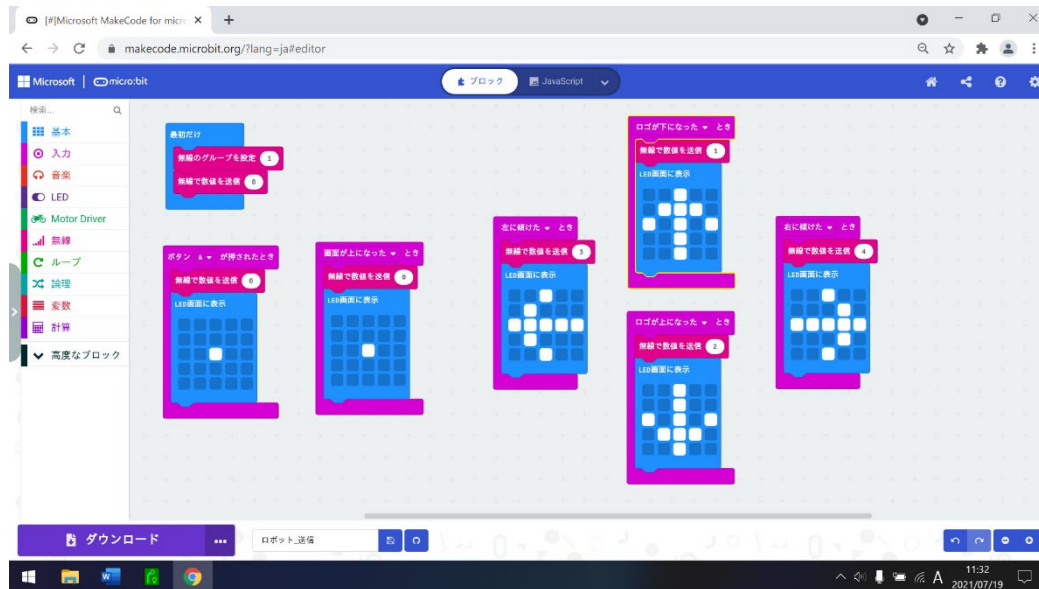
[#]Microsoft MakeCode for micro ×

makecode.microbit.org/?lang=ja#editor

Microsoft | micro:bit

ブロック

JavaScript

検索...

基本

入力

音楽

LED

Motor Driver

無線

ループ

論理

変数

計算

高度なブロック

最初だけ

無線のグループを設定 1

無線で数値を送信 0

ボタン A ▾ が押されたとき

無線で数値を送信 0

LED画面に表示

画面が上になった ▾ とき

無線で数値を送信 0

LED画面に表示

左に傾けた ▾ とき

無線で数値を送信 3

LED画面に表示

ロゴが下になった ▾ とき

無線で数値を送信 1

LED画面に表示

ロゴが上になった ▾ とき

無線で数値を送信 2

LED画面に表示

右に傾けた ▾ とき

無線で数値を送信 4

LED画面に表示

ダウンロード

...

ロボット_送信

11:32
2021/07/19